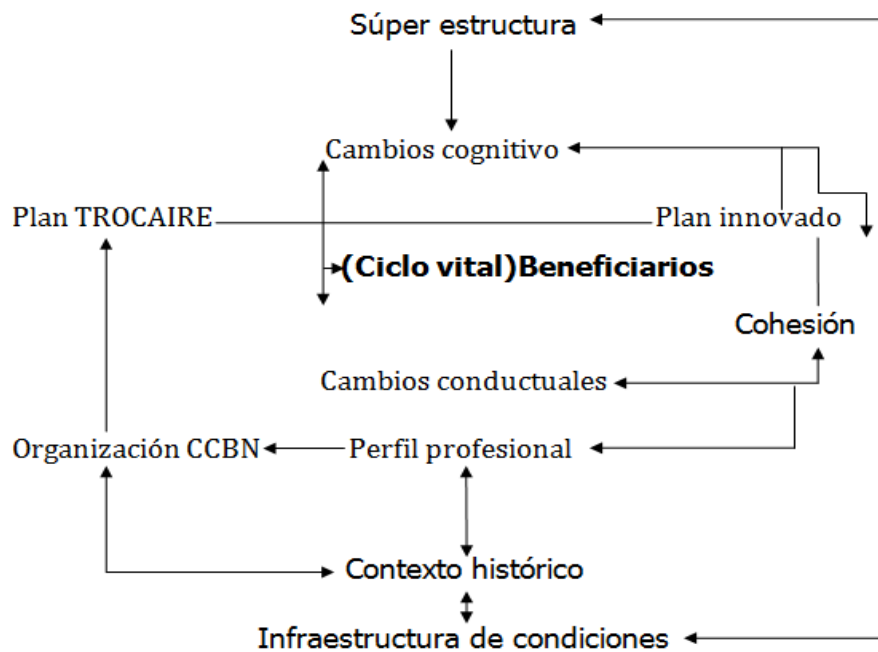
Súper estructura

Cambios cognitivo

Plan TROCAIRE

Plan innovado

(Ciclo vital)Beneficiarios

Cohesión

Cambios conductuales

Organización CCBN

Perfil profesional

Contexto histórico

Infraestructura de condiciones